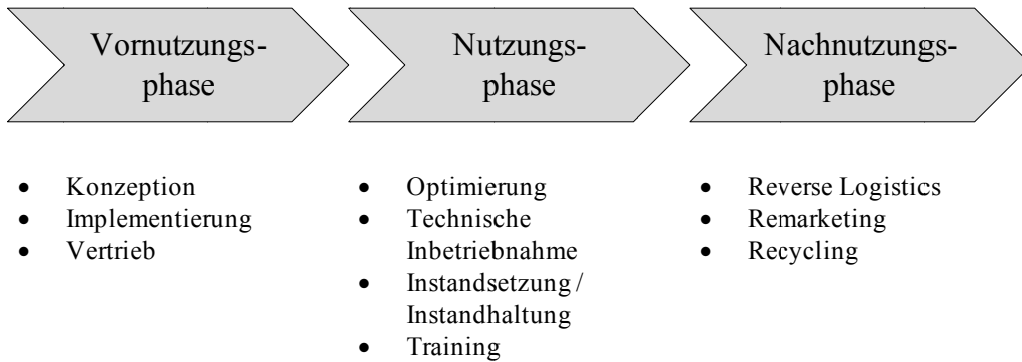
Vornutzungsphase

Nutzungsphase

Nachnutzungsphase

- Konzeption
- Implementierung
- Vertrieb

- Optimierung
- Technische Inbetriebnahme
- Instandsetzung / Instandhaltung
- Training

- Reverse Logistics
- Remarketing
- Recycling